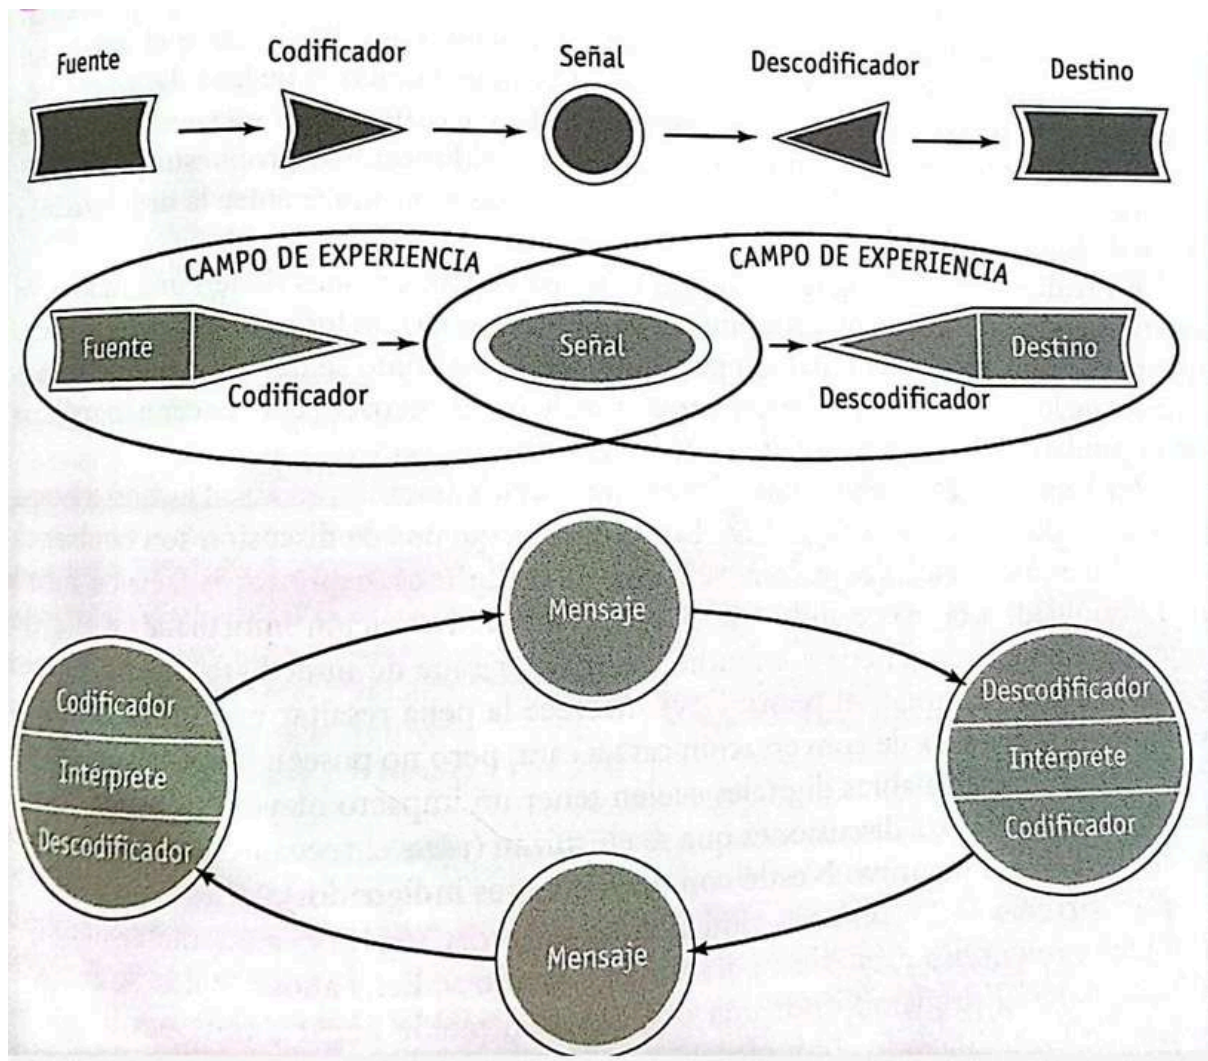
Fuente

Codificador

Señal

Descodificador

Destino

CAMPO DE EXPERIENCIA

CAMPO DE EXPERIENCIA

Fuente

Codificador

Señal

Destino

Descodificador

Mensaje

Codificador

Intérprete

Descodificador

Descodificador

Intérprete

Codificador

Mensaje